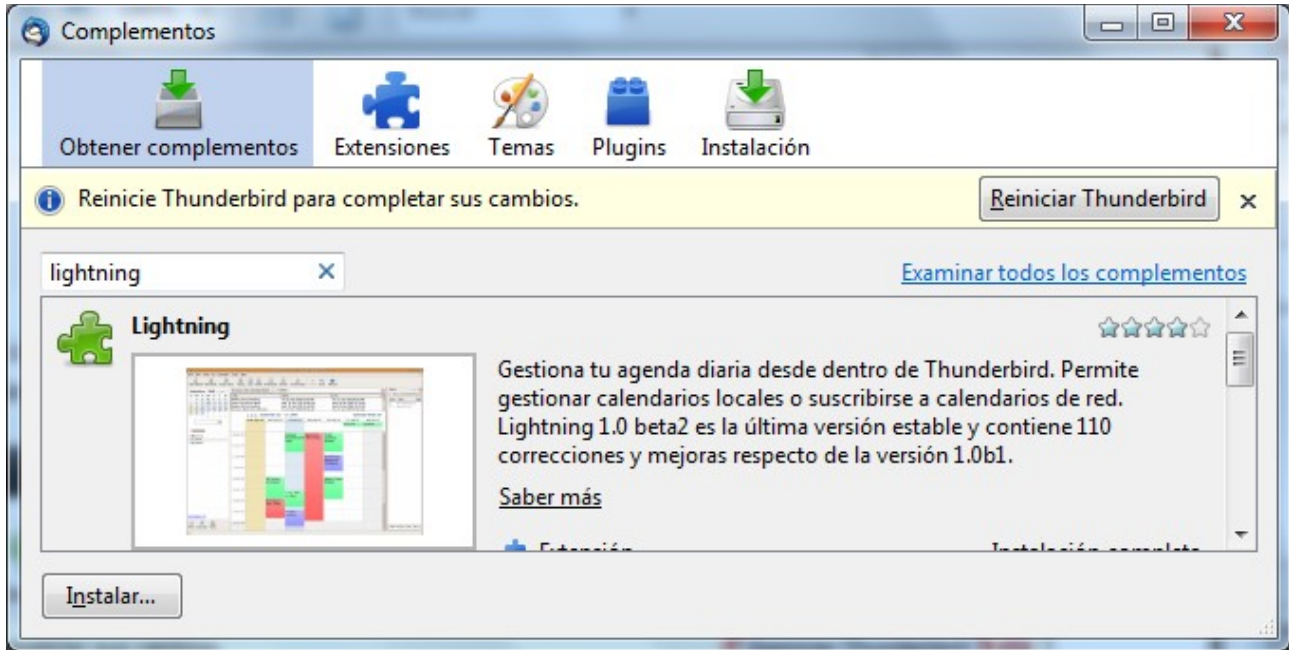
Complementos

Obtener complementos
Extensiones
Temas
Plugins
Instalación

Reinicie Thunderbird para completar sus cambios.
Reiniciar Thunderbird
×

lightning ×
Examinar todos los complementos

Lightning

Gestiona tu agenda diaria desde dentro de Thunderbird. Permite gestionar calendarios locales o suscribirse a calendarios de red. Lightning 1.0 beta2 es la última versión estable y contiene 110 correcciones y mejoras respecto de la versión 1.0b1.

Saber más

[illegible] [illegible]

Instalar...